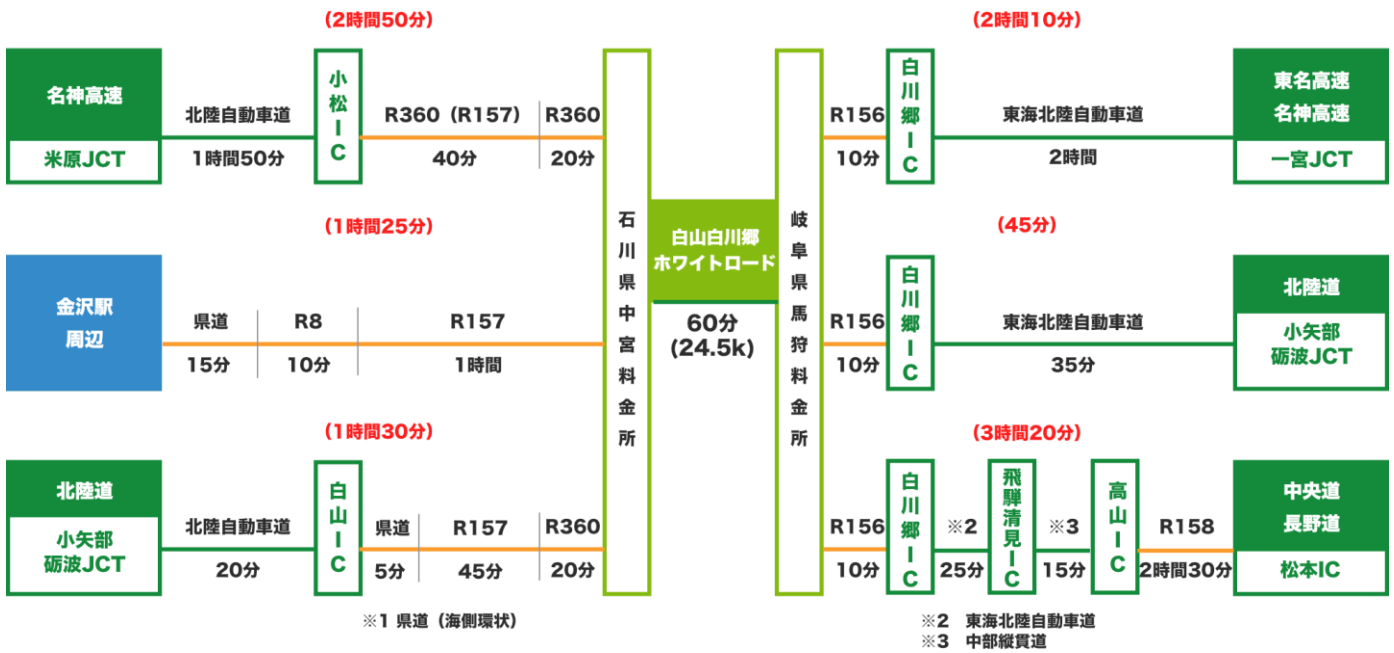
（2時間50分）

名神高速
米原JCT

北陸自動車道
1時間50分

小松IC

R360（R157）
40分

R360
20分

（1時間25分）

金沢駅周辺

県道
15分

R8
10分

R157
1時間

（1時間30分）

北陸道
小矢部砺波JCT

北陸自動車道
20分

白山IC

県道
5分

R157
45分

R360
20分

※1 県道（海側環状）

石川県中宮料金所

白山白川郷ホワイトロード

60分
(24.5k)

岐阜県馬狩料金所

（2時間10分）

R156
10分

白川郷IC

東海北陸自動車道
2時間

東名高速
名神高速
一宮JCT

（45分）

R156
10分

白川郷IC

東海北陸自動車道
35分

北陸道
小矢部砺波JCT

（3時間20分）

R156
10分

白川郷IC

※2
25分

飛騨清見IC

※3
15分

高山IC

R158
2時間30分

中央道
長野道
松本IC

※2 東海北陸自動車道
※3 中部縦貫道